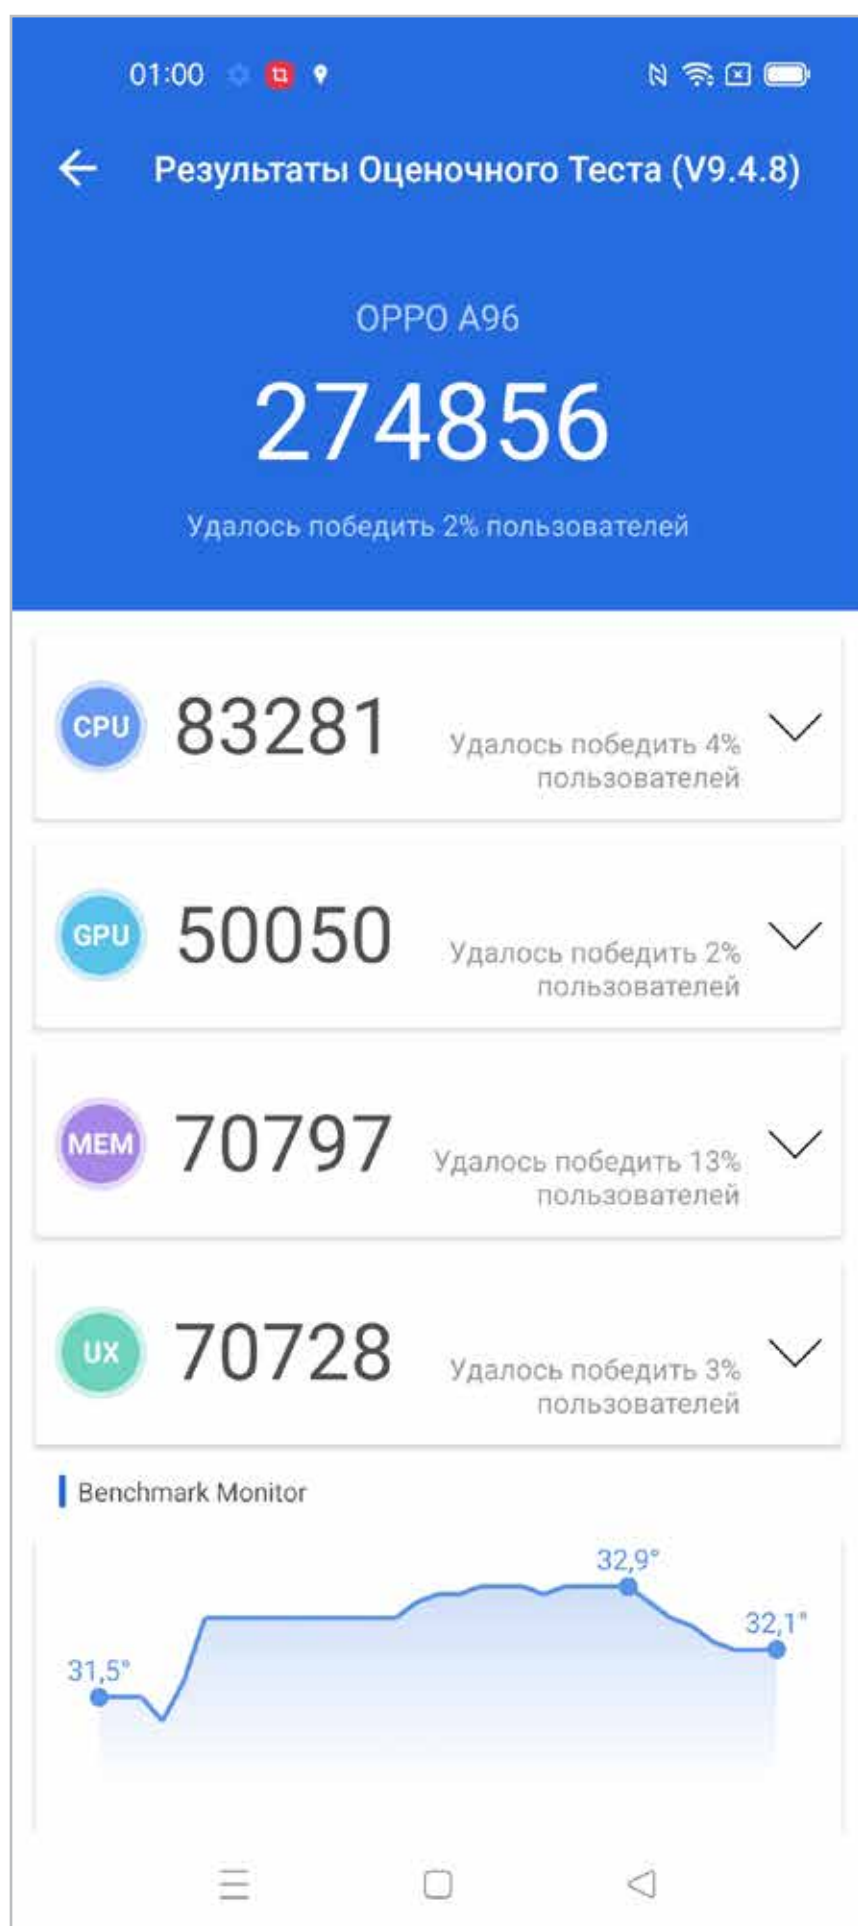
01:00

Результаты Оценочного Теста (V9.4.8)

OPPO A96

274856

Удалось победить 2% пользователей

CPU 83281 Удалось победить 4% пользователей

GPU 50050 Удалось победить 2% пользователей

MEM 70797 Удалось победить 13% пользователей

UX 70728 Удалось победить 3% пользователей

Benchmark Monitor

31,5°

32,9°

32,1°